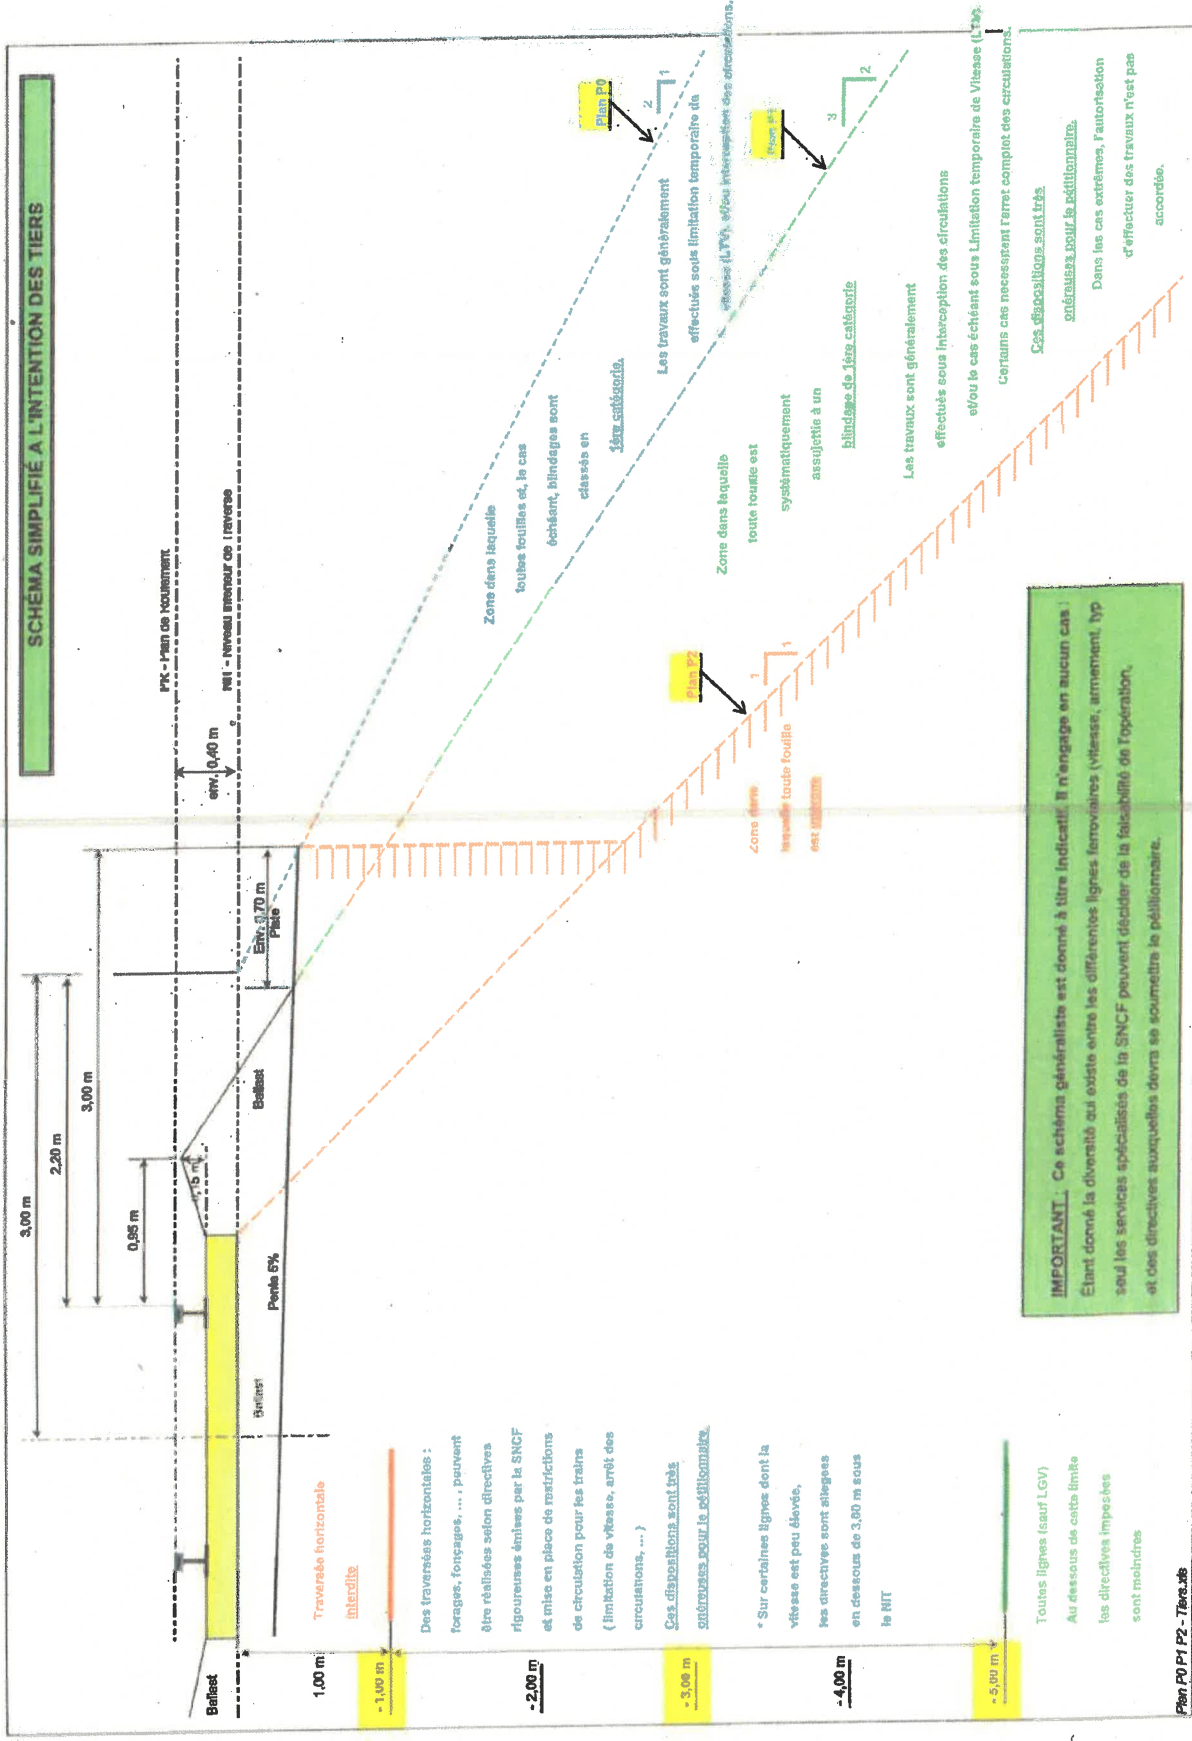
SCHÉMA SIMPLIFIÉ A L'INTENTION DES TIERS

PR - Plan de Roulement

NIT - Niveau Inférieur de Traverse

env. 0,40 m

3,00 m

2,20 m

3,00 m

0,95 m

1,5 m

Env. 0,70 m
Piste

Ballast

Pente 5%

Ballast

Ballast

1,00 m

- 1,00 m

- 2,00 m

- 3,00 m

- 4,00 m

- 5,00 m

Traversée horizontale interdite

Des traversées horizontales : forages, fonçages, ... , peuvent être réalisées selon directives rigoureuses émises par la SNCF et mise en place de restrictions de circulation pour les trains ( limitation de vitesse, arrêt des circulations, ... )

Ces dispositions sont très onéreuses pour le pétitionnaire.

* Sur certaines lignes dont la vitesse est peu élevée, les directives sont allégées en dessous de 3,00 m sous le NIT

Toutes lignes (sauf LGV)
Au dessous de cette limite les directives imposées sont moindres

Plan P2

1

Zone dans laquelle toute fouille est interdite

Plan P0

1

2

Zone dans laquelle toutes fouilles et, le cas échéant, blindages sont classés en 1ère catégorie.

Les travaux sont généralement effectués sous limitation temporaire de vitesse (LTV), et/ou interception des circulations.

Plan P1

2

3

Zone dans laquelle toute fouille est systématiquement assujettie à un blindage de 1ère catégorie

Les travaux sont généralement effectués sous interception des circulations et/ou le cas échéant sous Limitation temporaire de Vitesse (LTV). Certains cas nécessitent l'arrêt complet des circulations.

Ces dispositions sont très onéreuses pour le pétitionnaire.

Dans les cas extrêmes, l'autorisation d'effectuer des travaux n'est pas accordée.

IMPORTANT : Ce schéma généraliste est donné à titre indicatif. Il n'engage en aucun cas ! Étant donné la diversité qui existe entre les différentes lignes ferroviaires (vitesse, armement, typ seul les services spécialisés de la SNCF peuvent décider de la faisabilité de l'opération, et des directives auxquelles devra se soumettre le pétitionnaire.

Plan P0 P1 P2 - Tiers.xls